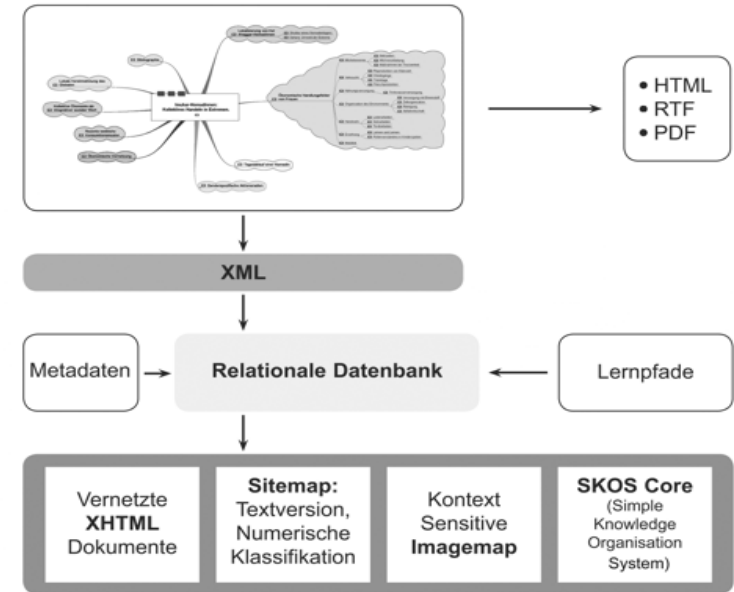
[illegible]

• HTML
• RTF
• PDF

XML

Metadaten

Relationale Datenbank

Lernpfade

Vernetzte XHTML Dokumente

Sitemap: Textversion, Numerische Klassifikation

Kontext Sensitive Imagemap

SKOS Core (Simple Knowledge Organisation System)